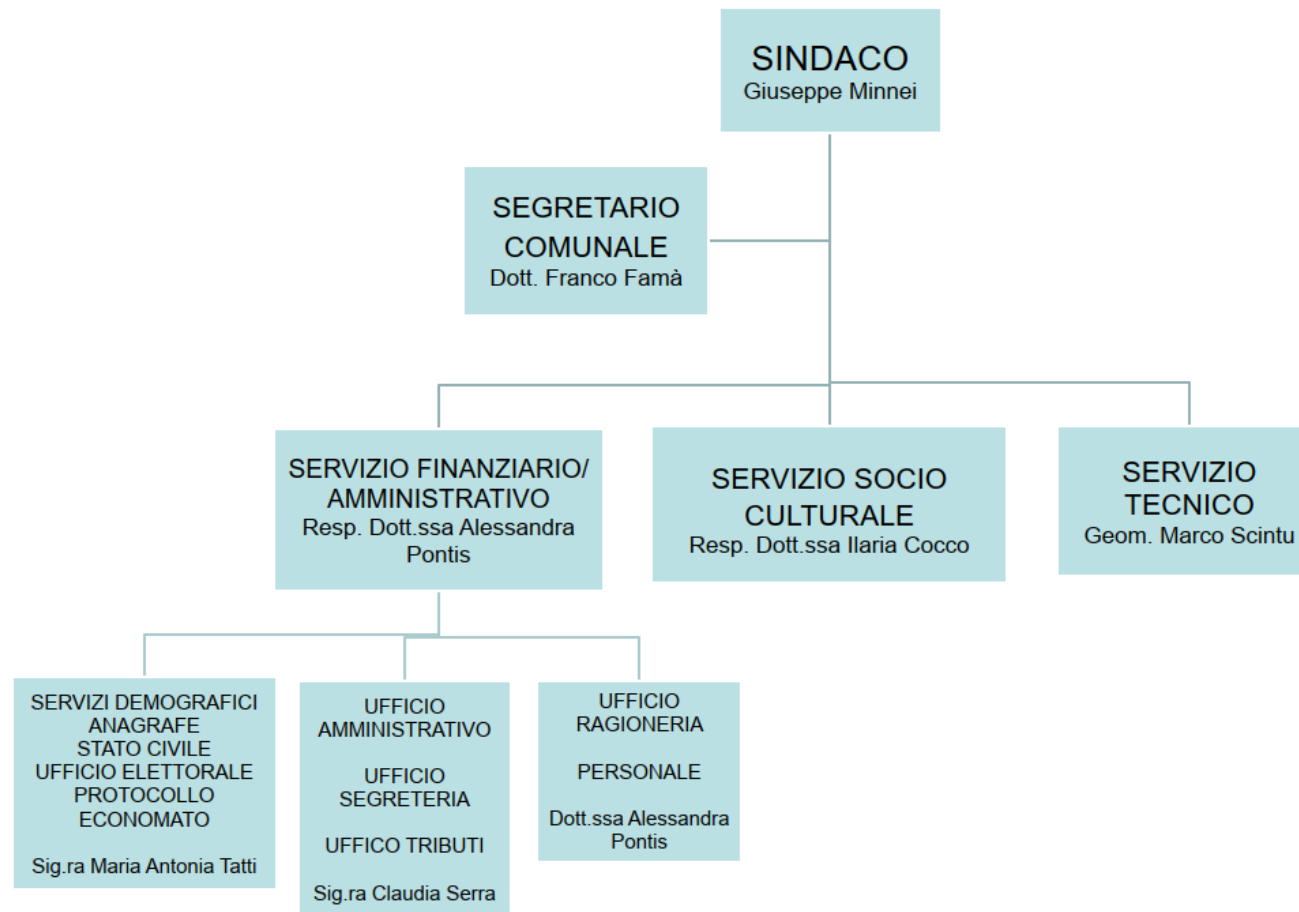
SINDACO
Giuseppe Minnei

SEGRETARIO COMUNALE
Dott. Franco Famà

SERVIZIO FINANZIARIO/ AMMINISTRATIVO
Resp. Dott.ssa Alessandra Pontis

SERVIZIO SOCIO CULTURALE
Resp. Dott.ssa Ilaria Cocco

SERVIZIO TECNICO
Geom. Marco Scintu

SERVIZI DEMOGRAFICI
ANAGRAFE
STATO CIVILE
UFFICIO ELETTORALE
PROTOCOLLO
ECONOMATO

Sig.ra Maria Antonia Tatti

UFFICIO AMMINISTRATIVO

UFFICIO SEGRETERIA

UFFICO TRIBUTI

Sig.ra Claudia Serra

UFFICIO RAGIONERIA

PERSONALE

Dott.ssa Alessandra Pontis